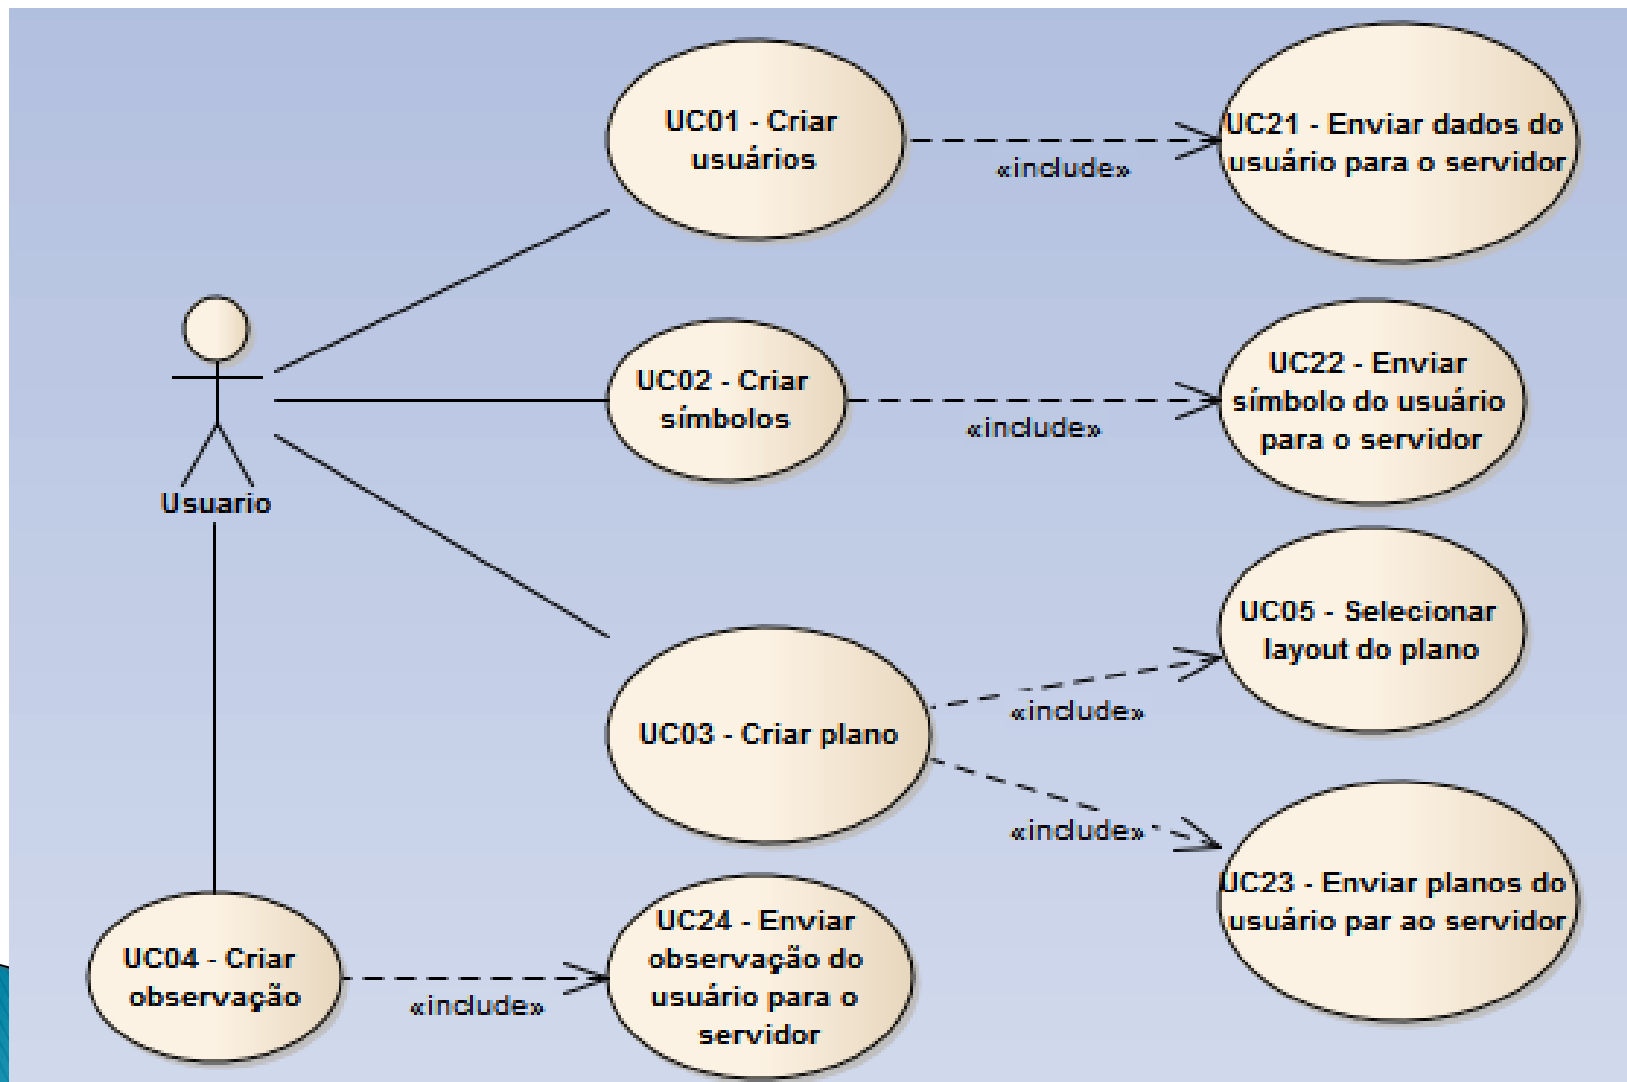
Usuario

UC01 - Criar usuários

«include»

UC21 - Enviar dados do usuário para o servidor

UC02 - Criar símbolos

«include»

UC22 - Enviar símbolo do usuário para o servidor

UC03 - Criar plano

«include»

UC05 - Selecionar layout do plano

«include»

UC23 - Enviar planos do usuário par ao servidor

UC04 - Criar observação

«include»

UC24 - Enviar observação do usuário para o servidor